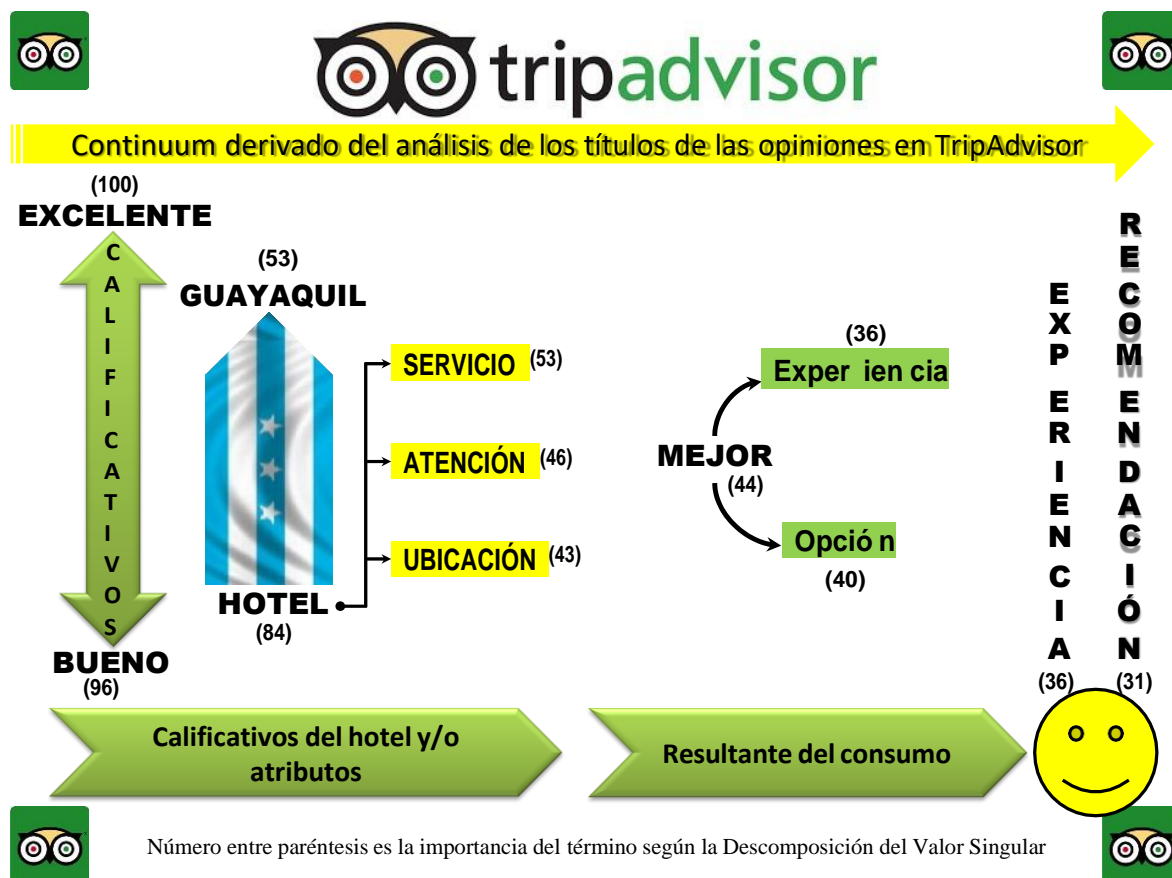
tripadvisor

Continuum derivado del análisis de los títulos de las opiniones en TripAdvisor

(100)
EXCELENTE

CALIFICATIVOS

BUENO
(96)

(53)
GUAYAQUIL

HOTEL
(84)

SERVICIO (53)

ATENCIÓN (46)

UBICACIÓN (43)

(36)
Exper ien cia

MEJOR
(44)

Opció n
(40)

EXPERIENCIA
(36)

RECOMENDACIÓN
(31)

Calificativos del hotel y/o atributos

Resultante del consumo

Número entre paréntesis es la importancia del término según la Descomposición del Valor Singular